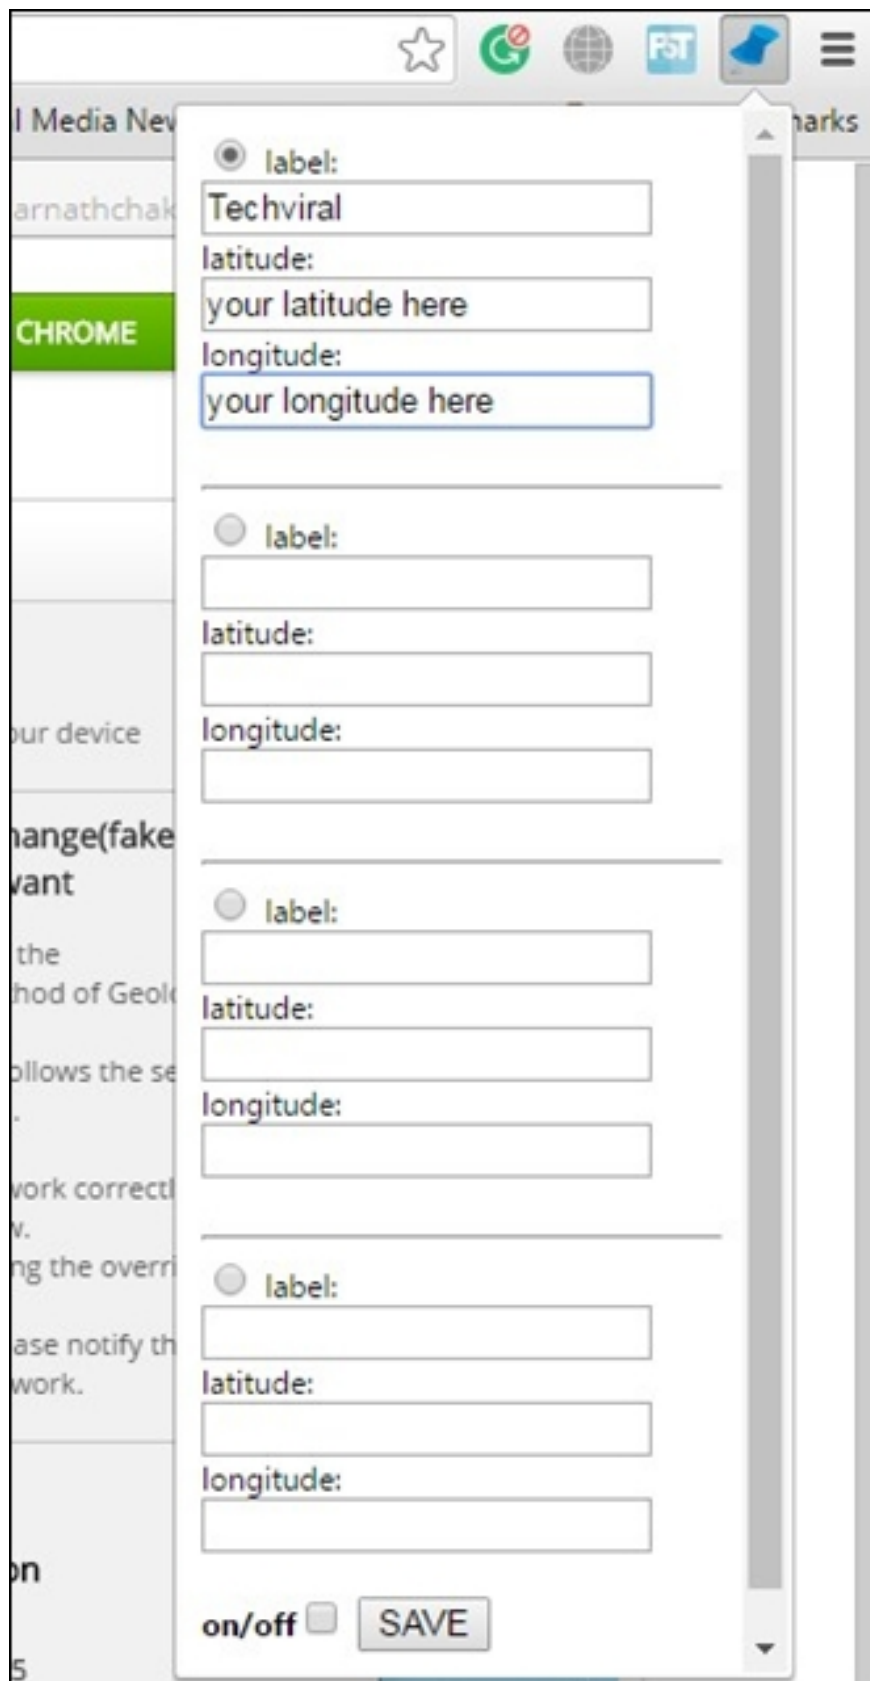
FST

l Media New

harks

arnathchak

CHROME

our device

hange(fake
want

the
thod of Geol

ollows the se

work correctl
w.
ng the overri

ase notify th
work.

on

5

label:
Techviral
latitude:
your latitude here
longitude:
your longitude here

label:

latitude:

longitude:

label:

latitude:

longitude:

label:

latitude:

longitude:

on/off SAVE